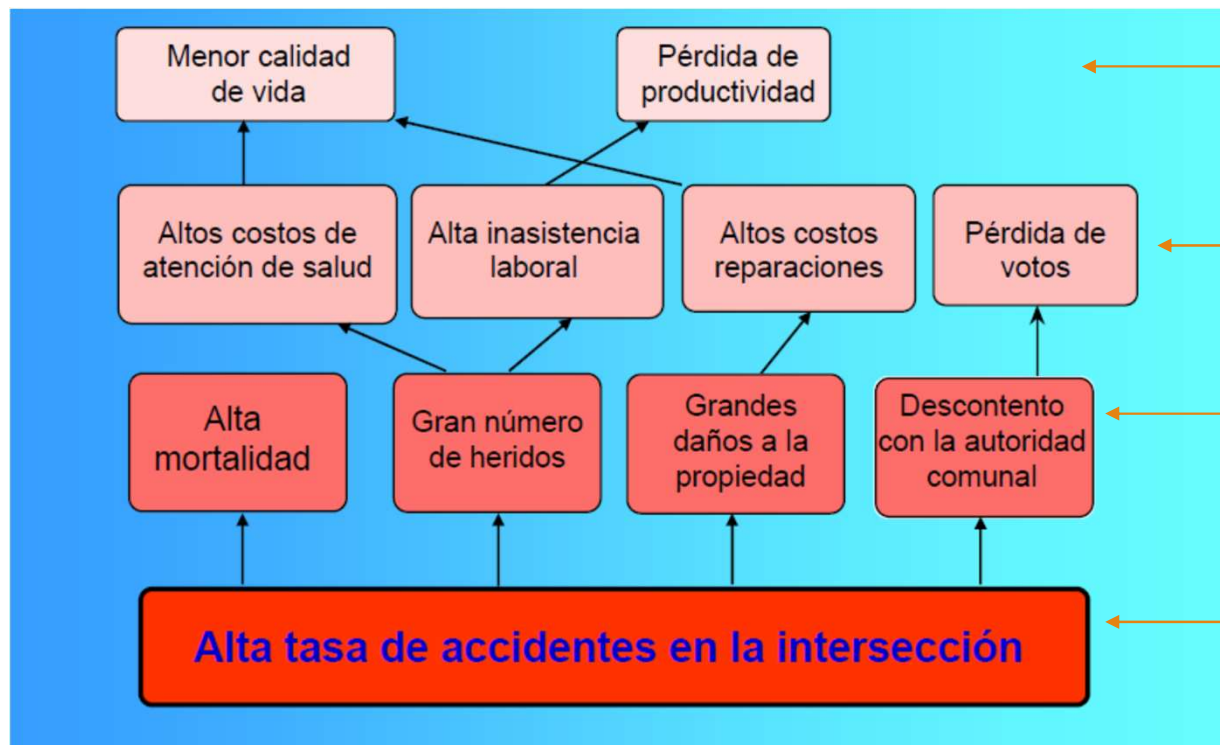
Menor calidad de vida

Pérdida de productividad

Altos costos de atención de salud

Alta inasistencia laboral

Altos costos reparaciones

Pérdida de votos

Alta mortalidad

Gran número de heridos

Grandes daños a la propiedad

Descontento con la autoridad comunal

Alta tasa de accidentes en la intersección